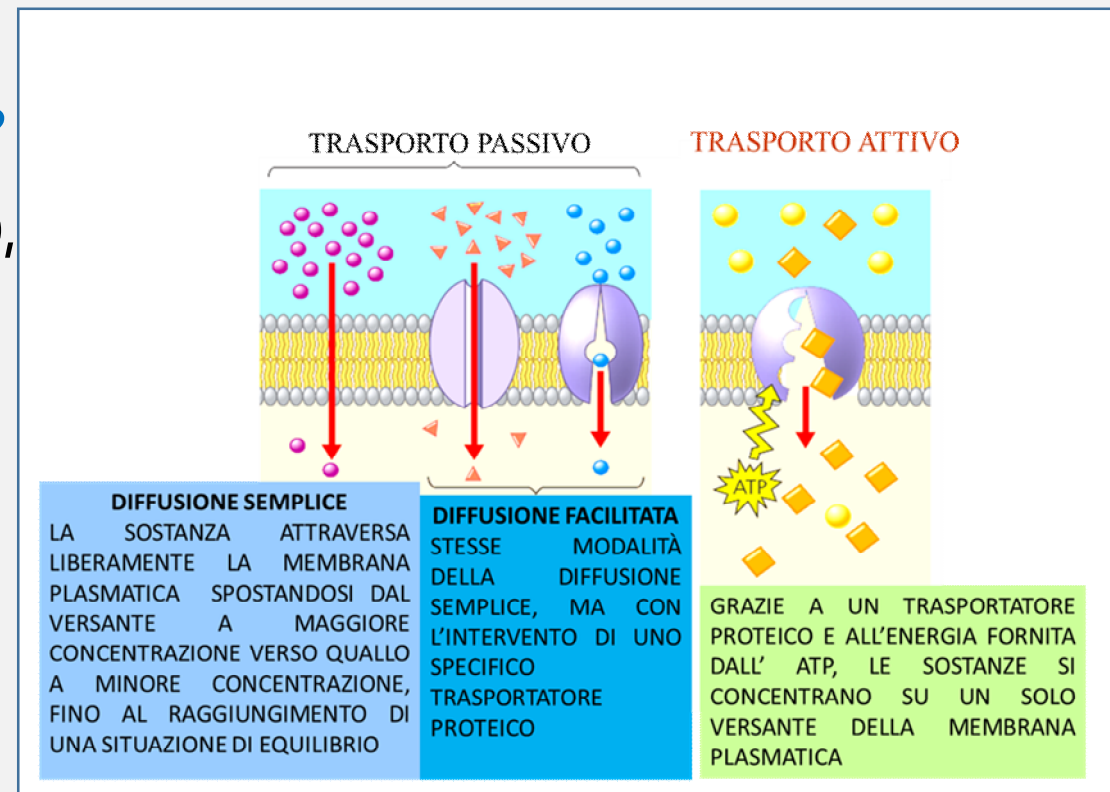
TRASPORTO PASSIVO

TRASPORTO ATTIVO

ATP

DIFFUSIONE SEMPLICE
LA SOSTANZA ATTRAVERSA LIBERAMENTE LA MEMBRANA PLASMATICA SPOSTANDOSI DAL VERSANTE A MAGGIORE CONCENTRAZIONE VERSO QUALLO A MINORE CONCENTRAZIONE, FINO AL RAGGIUNGIMENTO DI UNA SITUAZIONE DI EQUILIBRIO

DIFFUSIONE FACILITATA
STESSE MODALITÀ DELLA DIFFUSIONE SEMPLICE, MA CON L'INTERVENTO DI UNO SPECIFICO TRASPORTATORE PROTEICO

GRAZIE A UN TRASPORTATORE PROTEICO E ALL'ENERGIA FORNITA DALL' ATP, LE SOSTANZE SI CONCENTRANO SU UN SOLO VERSANTE DELLA MEMBRANA PLASMATICA